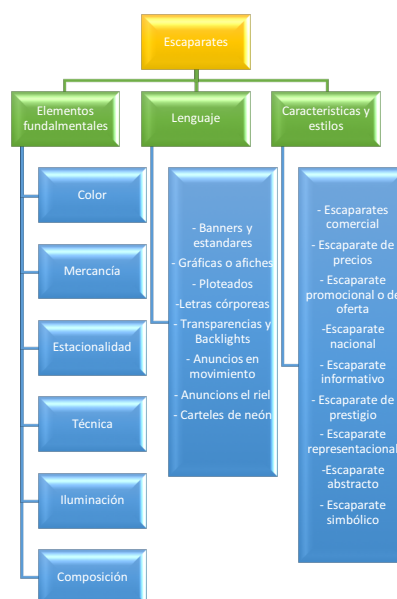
Escaparates

Elementos fundamentales

Color

Mercancía

Estacionalidad

Técnica

Iluminación

Composición

Lenguaje

- Banners y estandares
- Gráficas o afiches
- Ploteados
-Letras córporeas
- Transparencias y Backlights
- Anuncios en movimiento
- Anuncions el riel
- Carteles de neón

Caracteristicas y estilos

- Escaparates comercial
- Escaparate de precios
- Escaparate promocional o de oferta
-Escaparate nacional
- Escaparate informativo
- Escaparate de prestigio
- Escaparate representacional
-Escaparate abstracto
- Escaparate simbólico